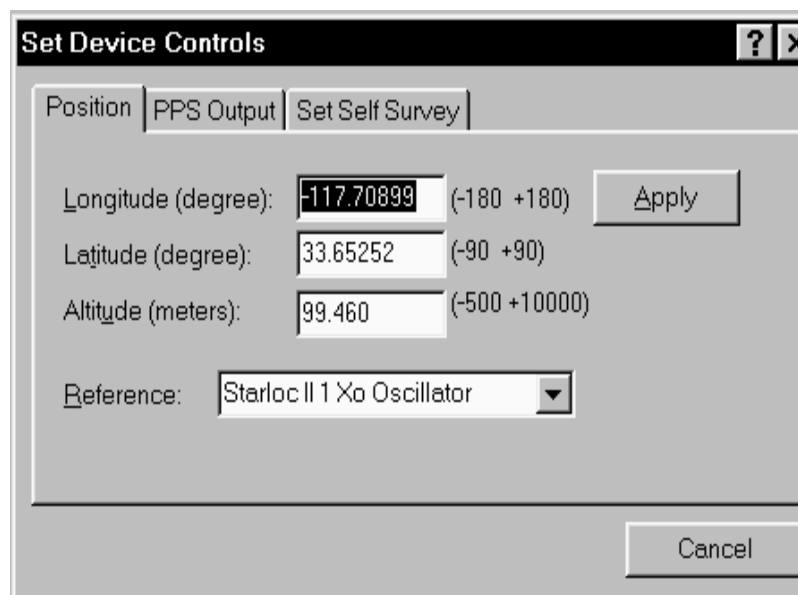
Set Device Controls

?

Position | PPS Output | Set Self Survey

Longitude (degree): -117.70899 (-180 +180) Apply

Latitude (degree): 33.65252 (-90 +90)

Altitude (meters): 99.460 (-500 +10000)

Reference: Starloc II 1 Xo Oscillator

Cancel